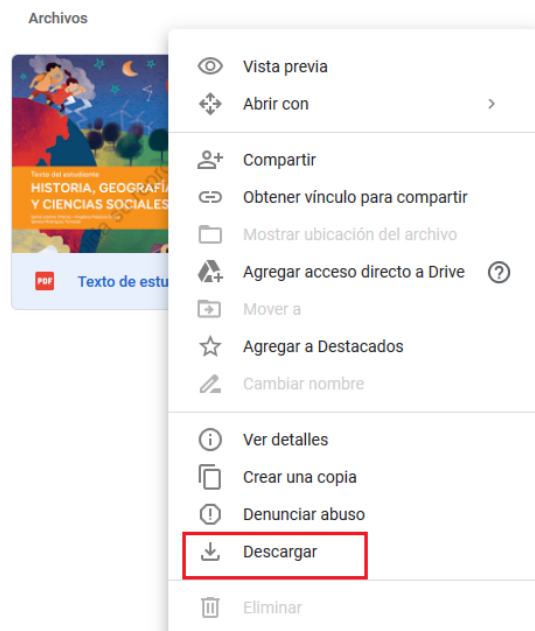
Archivos

Texto del estudiante
HISTORIA, GEOGRAFÍA
Y CIENCIAS SOCIALES

PDF Texto de estu

Vista previa
Abrir con
Compartir
Obtener vínculo para compartir
Mostrar ubicación del archivo
Agregar acceso directo a Drive
Mover a
Agregar a Destacados
Cambiar nombre
Ver detalles
Crear una copia
Denunciar abuso
Descargar
Eliminar